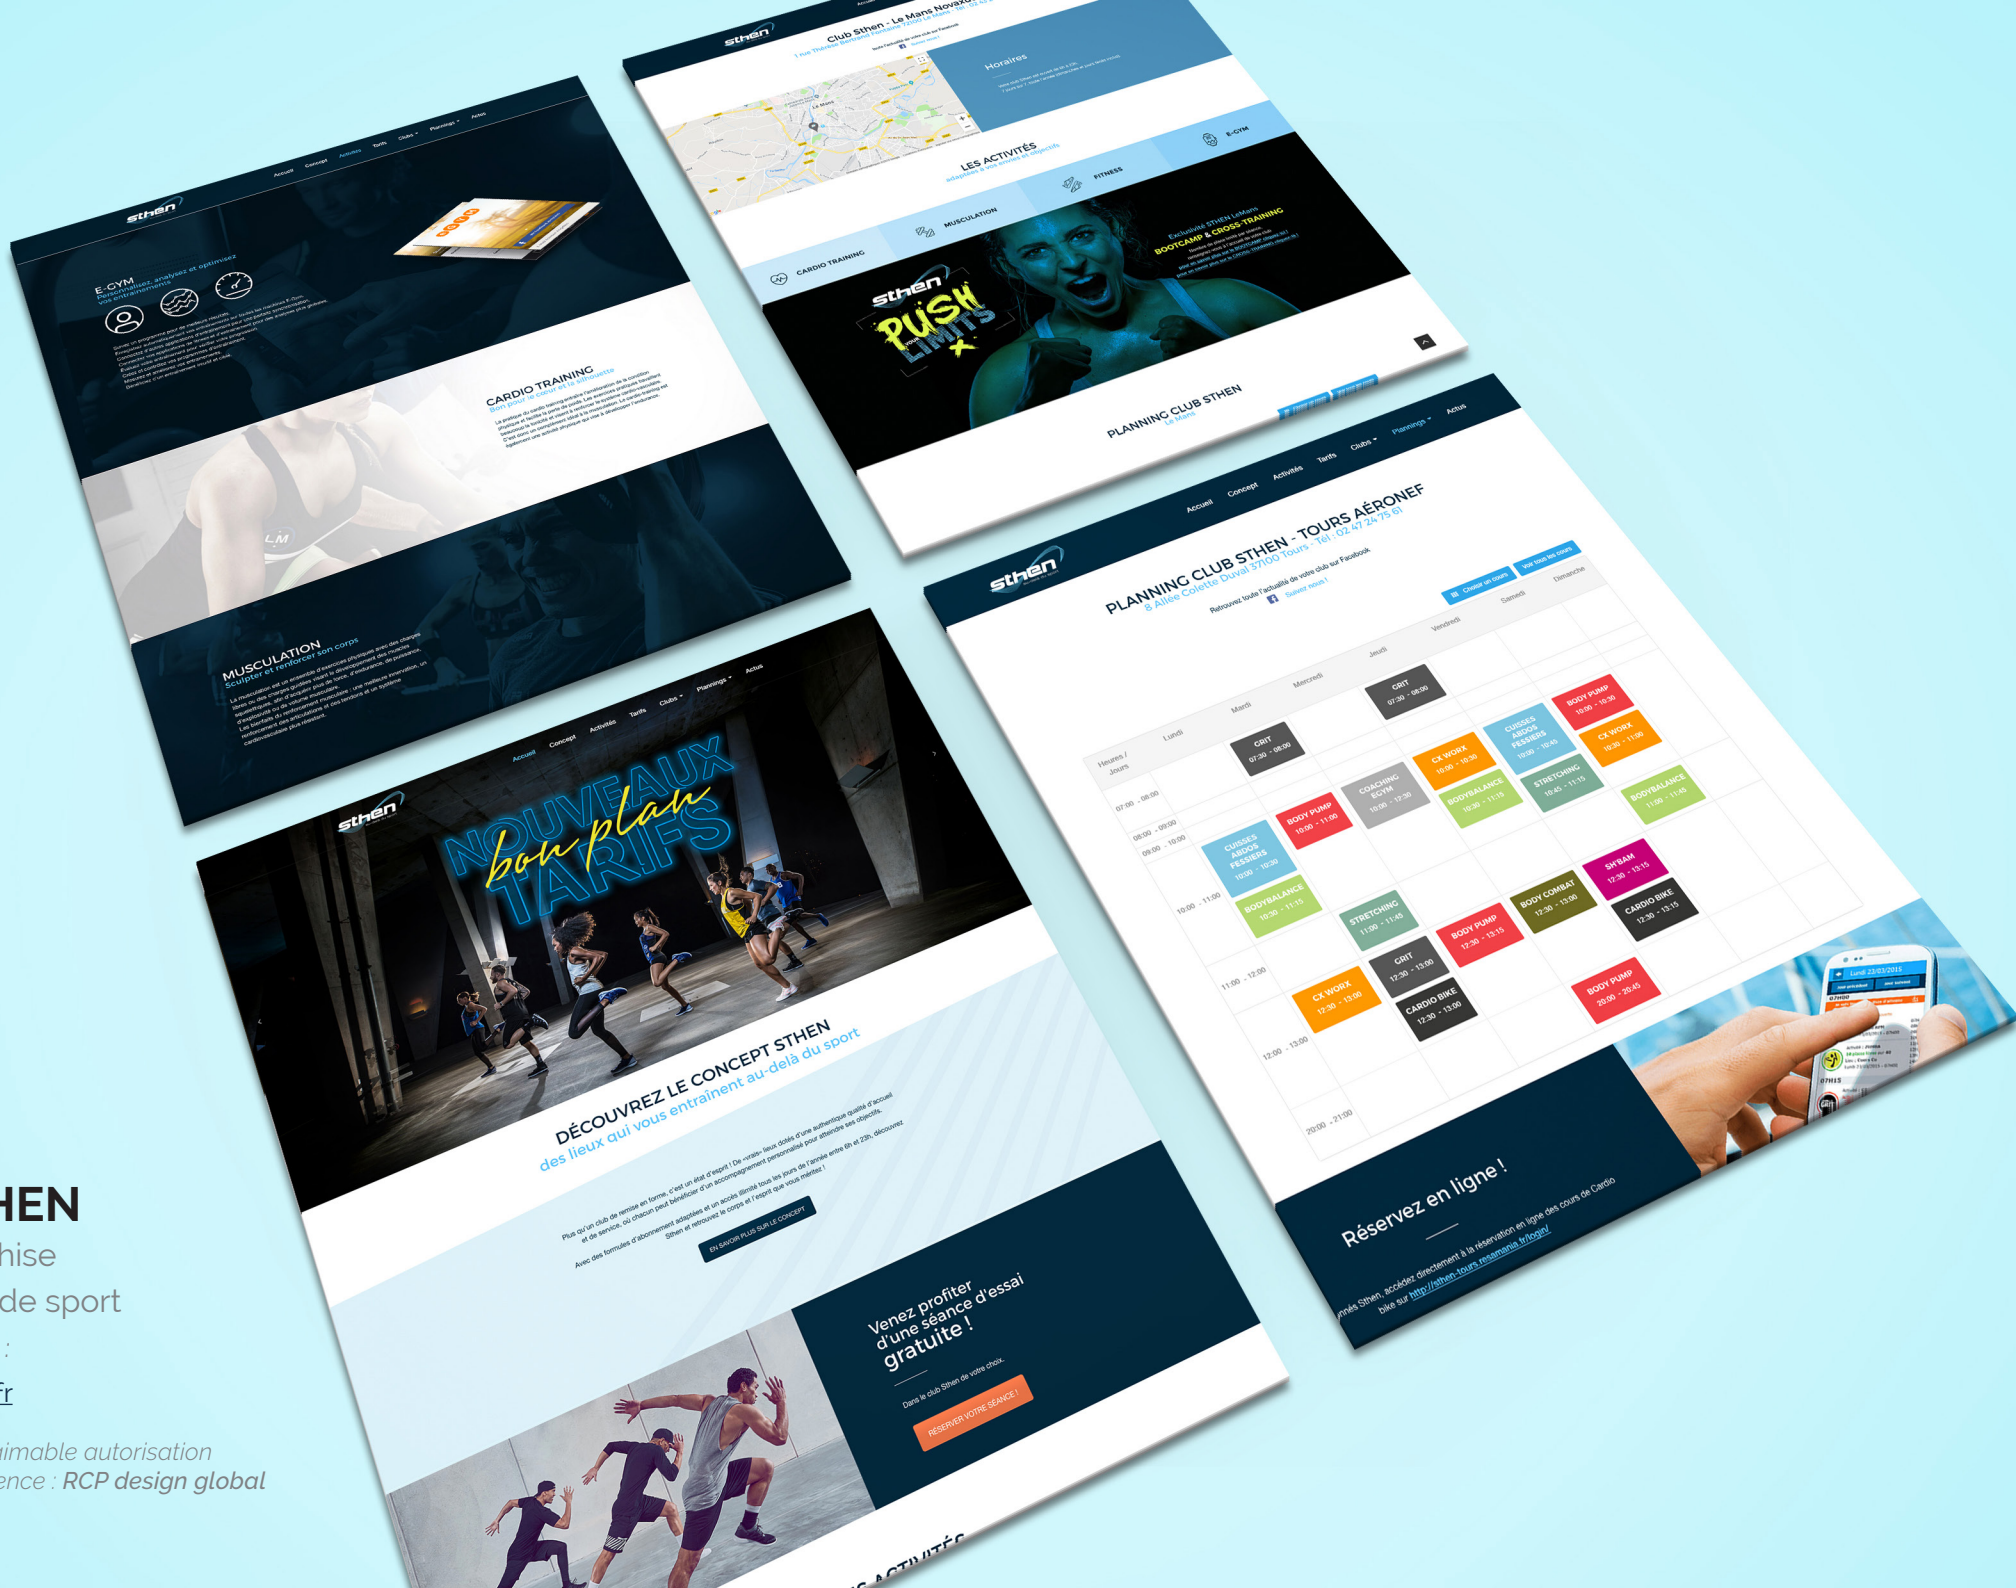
HEN
hise
de sport
:
fr
imable autorisation
ence : RCP design global

sthen
Accueil Concept Activités Tarifs Clubs Plannings Actus
E-GYM
Personnalisez, analysez et optimisez vos entraînements
CARDIO TRAINING
Bon pour le cœur et la silhouette
MUSCULATION
Sculpter et renforcer son corps

sthen
Club Sthen - Le Mans Novaxis
Horaires
LES ACTIVITÉS
adaptées à vos envies et objectifs
CARDIO TRAINING
MUSCULATION
FITNESS
E-GYM
Exclusivité STHEN LeMans
BOOTCAMP & CROSS-TRAINING
sthen
PUSH YOUR LIMITS
PLANNING CLUB STHEN
Le Mans

sthen
Accueil Concept Activités Tarifs Clubs Plannings Actus
NOUVEAUX TARIFS
bon plan
DÉCOUVREZ LE CONCEPT STHEN
des lieux qui vous entraînent au-delà du sport
EN SAVOIR PLUS SUR LE CONCEPT
Venez profiter d'une séance d'essai gratuite !
Dans le club Sthen de votre choix.
RÉSERVER VOTRE SÉANCE !
ACTIVITÉS

sthen
Accueil Concept Activités Tarifs Clubs Plannings Actus
PLANNING CLUB STHEN - TOURS AÉRONEF
8 Allée Colette Duval 37100 Tours - Tél : 02 47 24 75 61
Retrouvez toute l'actualité de votre club sur Facebook
Suivez nous !
Choisir un cours
Voir tous les cours

| Heures / Jours | Lundi | Mardi | Mercredi | Jeudi | Vendredi | Samedi | Dimanche |
|---|---|---|---|---|---|---|---|
| 07:00 - 08:00 | | GRIT 07:30 - 08:00 | | GRIT 07:30 - 08:00 | | | |
| 08:00 - 09:00 | | | | | | | |
| 09:00 - 10:00 | | | | | | | |
| 10:00 - 11:00 | CUISSES ABDOS FESSIERS 10:00 - 10:30; BODYBALANCE 10:30 - 11:15 | BODY PUMP 10:00 - 11:00 | COACHING EGYM 10:00 - 12:30 | CX WORX 10:00 - 10:30; BODYBALANCE 10:30 - 11:15 | CUISSES ABDOS FESSIERS 10:00 - 10:45; STRETCHING 10:45 - 11:15 | BODY PUMP 10:00 - 10:30; CX WORX 10:30 - 11:00; BODYBALANCE 11:00 - 11:40 | |
| 11:00 - 12:00 | | | STRETCHING 11:00 - 11:45 | | | | |
| 12:00 - 13:00 | CX WORX 12:30 - 13:00 | GRIT 12:30 - 13:00; CARDIO BIKE 12:30 - 13:00 | BODY PUMP 12:30 - 13:15 | BODY COMBAT 12:30 - 13:00 | SH'BAM 12:30 - 13:15; CARDIO BIKE 12:30 - 13:15 | | |
| 20:00 - 21:00 | | | | | BODY PUMP 20:00 - 20:45 | | |

Réservez en ligne !
...nés Sthen, accédez directement à la réservation en ligne des cours de Cardio bike sur http://sthen-tours.resamania.fr/login/